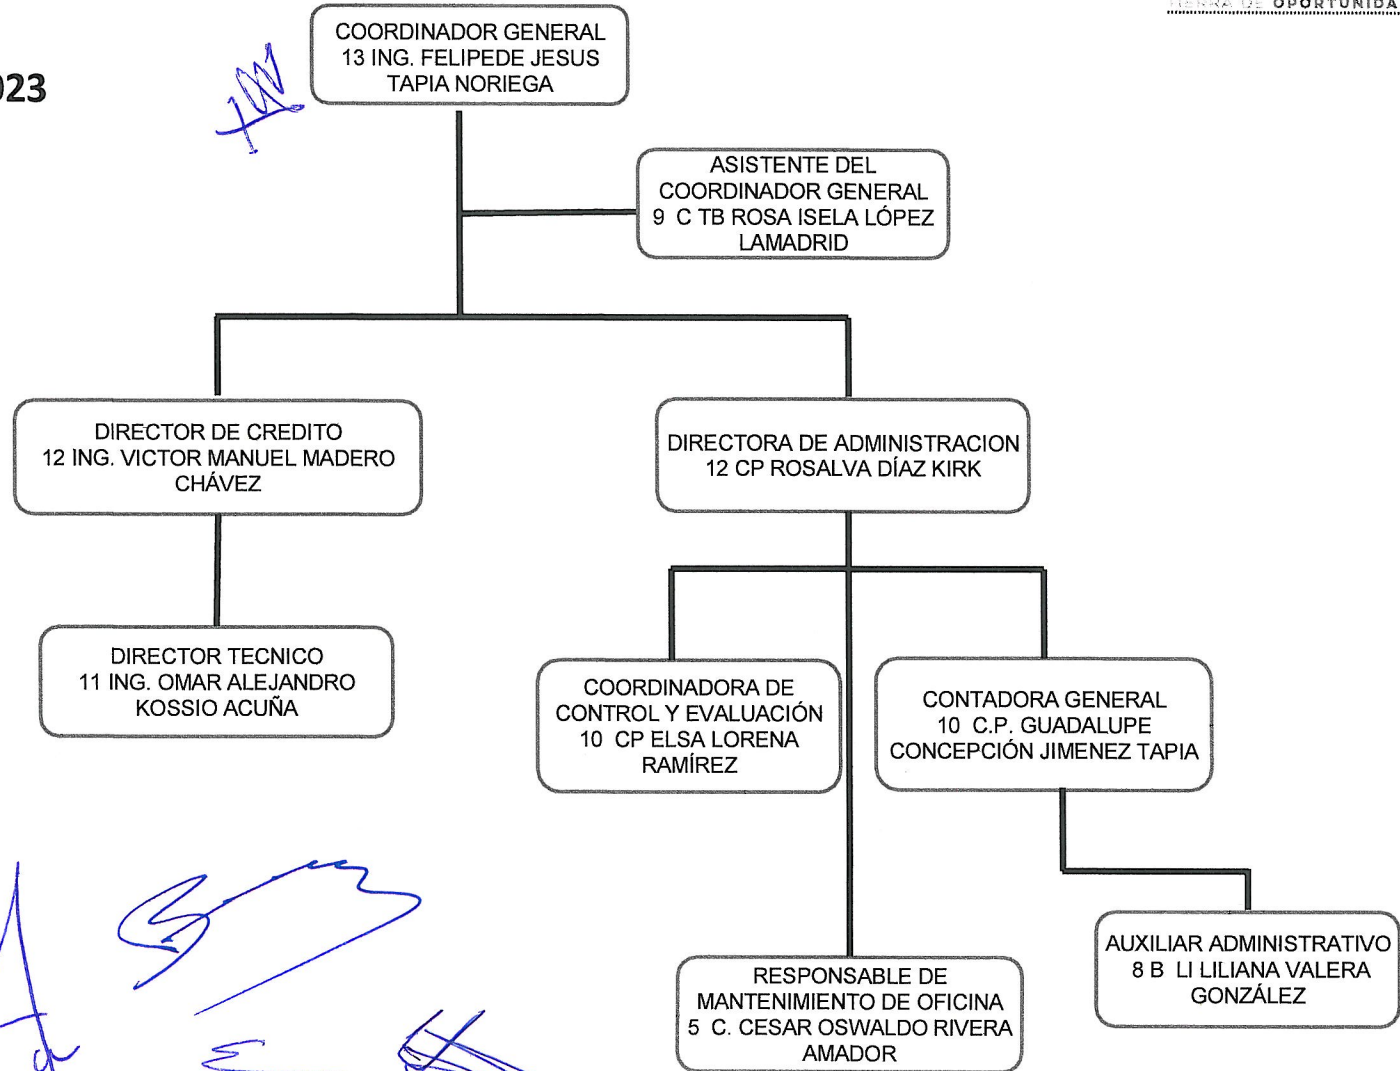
023

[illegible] OPORTUNIDA

COORDINADOR GENERAL
13 ING. FELIPEDE JESUS
TAPIA NORIEGA

ASISTENTE DEL
COORDINADOR GENERAL
9 C TB ROSA ISELA LÓPEZ
LAMADRID

DIRECTOR DE CREDITO
12 ING. VICTOR MANUEL MADERO
CHÁVEZ

DIRECTORA DE ADMINISTRACION
12 CP ROSALVA DÍAZ KIRK

DIRECTOR TECNICO
11 ING. OMAR ALEJANDRO
KOSSIO ACUÑA

COORDINADORA DE
CONTROL Y EVALUACIÓN
10 CP ELSA LORENA
RAMÍREZ

CONTADORA GENERAL
10 C.P. GUADALUPE
CONCEPCIÓN JIMENEZ TAPIA

AUXILIAR ADMINISTRATIVO
8 B LI LILIANA VALERA
GONZÁLEZ

RESPONSABLE DE
MANTENIMIENTO DE OFICINA
5 C. CESAR OSWALDO RIVERA
AMADOR